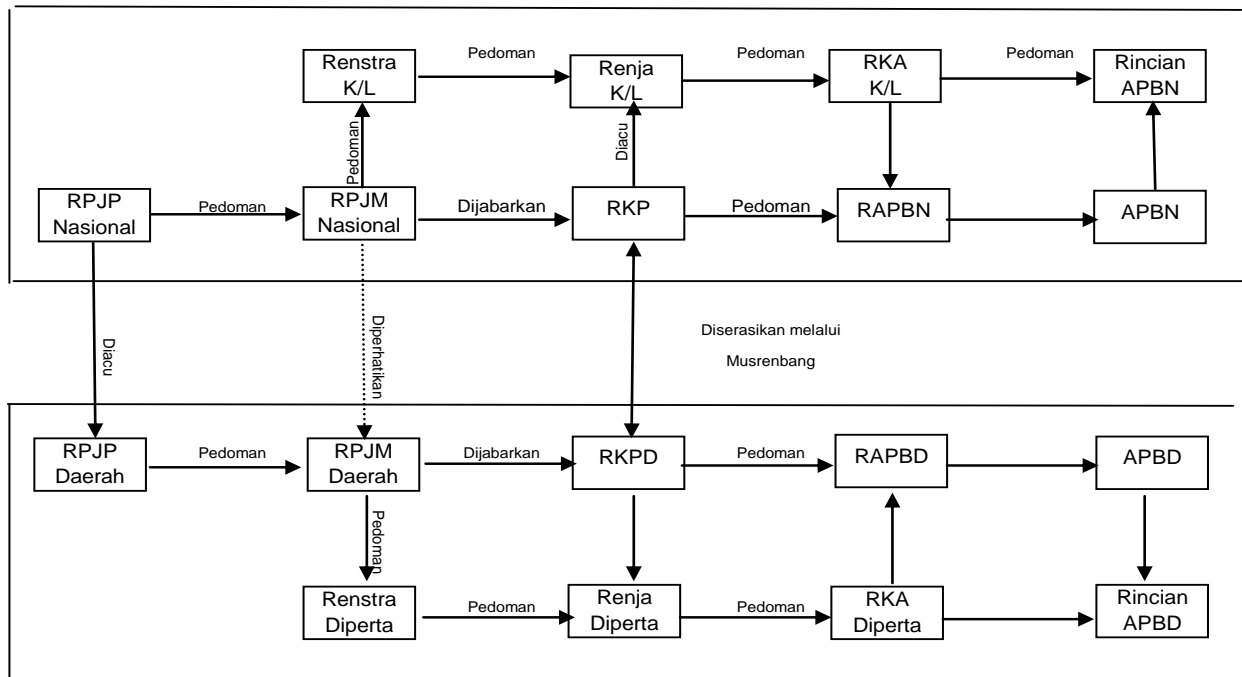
Renstra K/L

Pedoman

Renja K/L

Pedoman

RKA K/L

Pedoman

Rincian APBN

Pedoman

Diacu

RPJP Nasional

Pedoman

RPJM Nasional

Dijabarkan

RKP

Pedoman

RAPBN

APBN

Diacu

Diperhatikan

Diserasikan melalui

Musrenbang

RPJP Daerah

Pedoman

RPJM Daerah

Dijabarkan

RKPD

Pedoman

RAPBD

APBD

Pedoman

Renstra Diperta

Pedoman

Renja Diperta

Pedoman

RKA Diperta

Rincian APBD